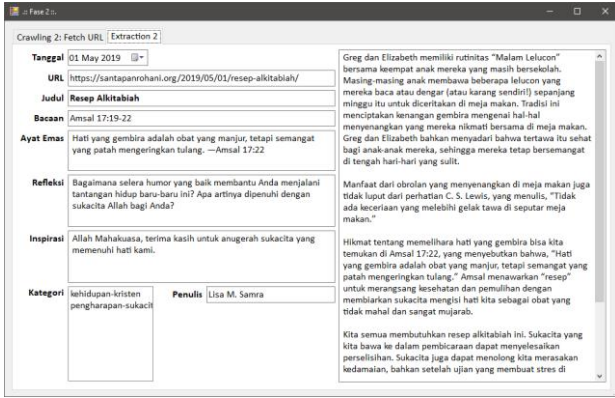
:: Fase 2 ::

Crawling 2: Fetch URL | Extraction 2

Tanggal 01 May 2019

URL https://santapanrohani.org/2019/05/01/resep-alkitabiah/

Judul Resep Alkitabiah

Bacaan Amsal 17:19-22

Ayat Emas Hati yang gembira adalah obat yang manjur, tetapi semangat yang patah mengeringkan tulang. —Amsal 17:22

Refleksi Bagaimana selera humor yang baik membantu Anda menjalani tantangan hidup baru-baru ini? Apa artinya dipenuhi dengan sukacita Allah bagi Anda?

Inspirasi Allah Mahakuasa, terima kasih untuk anugerah sukacita yang memenuhi hati kami.

Kategori kehidupan-kristen
pengharapan-sukacit

Penulis Lisa M. Samra

Greg dan Elizabeth memiliki rutinitas "Malam Lelucon" bersama keempat anak mereka yang masih bersekolah. Masing-masing anak membawa beberapa lelucon yang mereka baca atau dengar (atau karang sendiri!) sepanjang minggu itu untuk diceritakan di meja makan. Tradisi ini menciptakan kenangan gembira mengenai hal-hal menyenangkan yang mereka nikmati bersama di meja makan. Greg dan Elizabeth bahkan menyadari bahwa tertawa itu sehat bagi anak-anak mereka, sehingga mereka tetap bersemangat di tengah hari-hari yang sulit.

Manfaat dari obrolan yang menyenangkan di meja makan juga tidak luput dari perhatian C. S. Lewis, yang menulis, "Tidak ada keceriaan yang melebihi gelak tawa di seputar meja makan."

Hikmat tentang memelihara hati yang gembira bisa kita temukan di Amsal 17:22, yang menyebutkan bahwa, "Hati yang gembira adalah obat yang manjur, tetapi semangat yang patah mengeringkan tulang." Amsal menawarkan "resep" untuk merangsang kesehatan dan pemulihan dengan membiarkan sukacita mengisi hati kita sebagai obat yang tidak mahal dan sangat mujarab.

Kita semua membutuhkan resep alkitabiah ini. Sukacita yang kita bawa ke dalam pembicaraan dapat menyelesaikan perselisihan. Sukacita juga dapat menolong kita merasakan kedamaian, bahkan setelah ujian yang membuat stres di